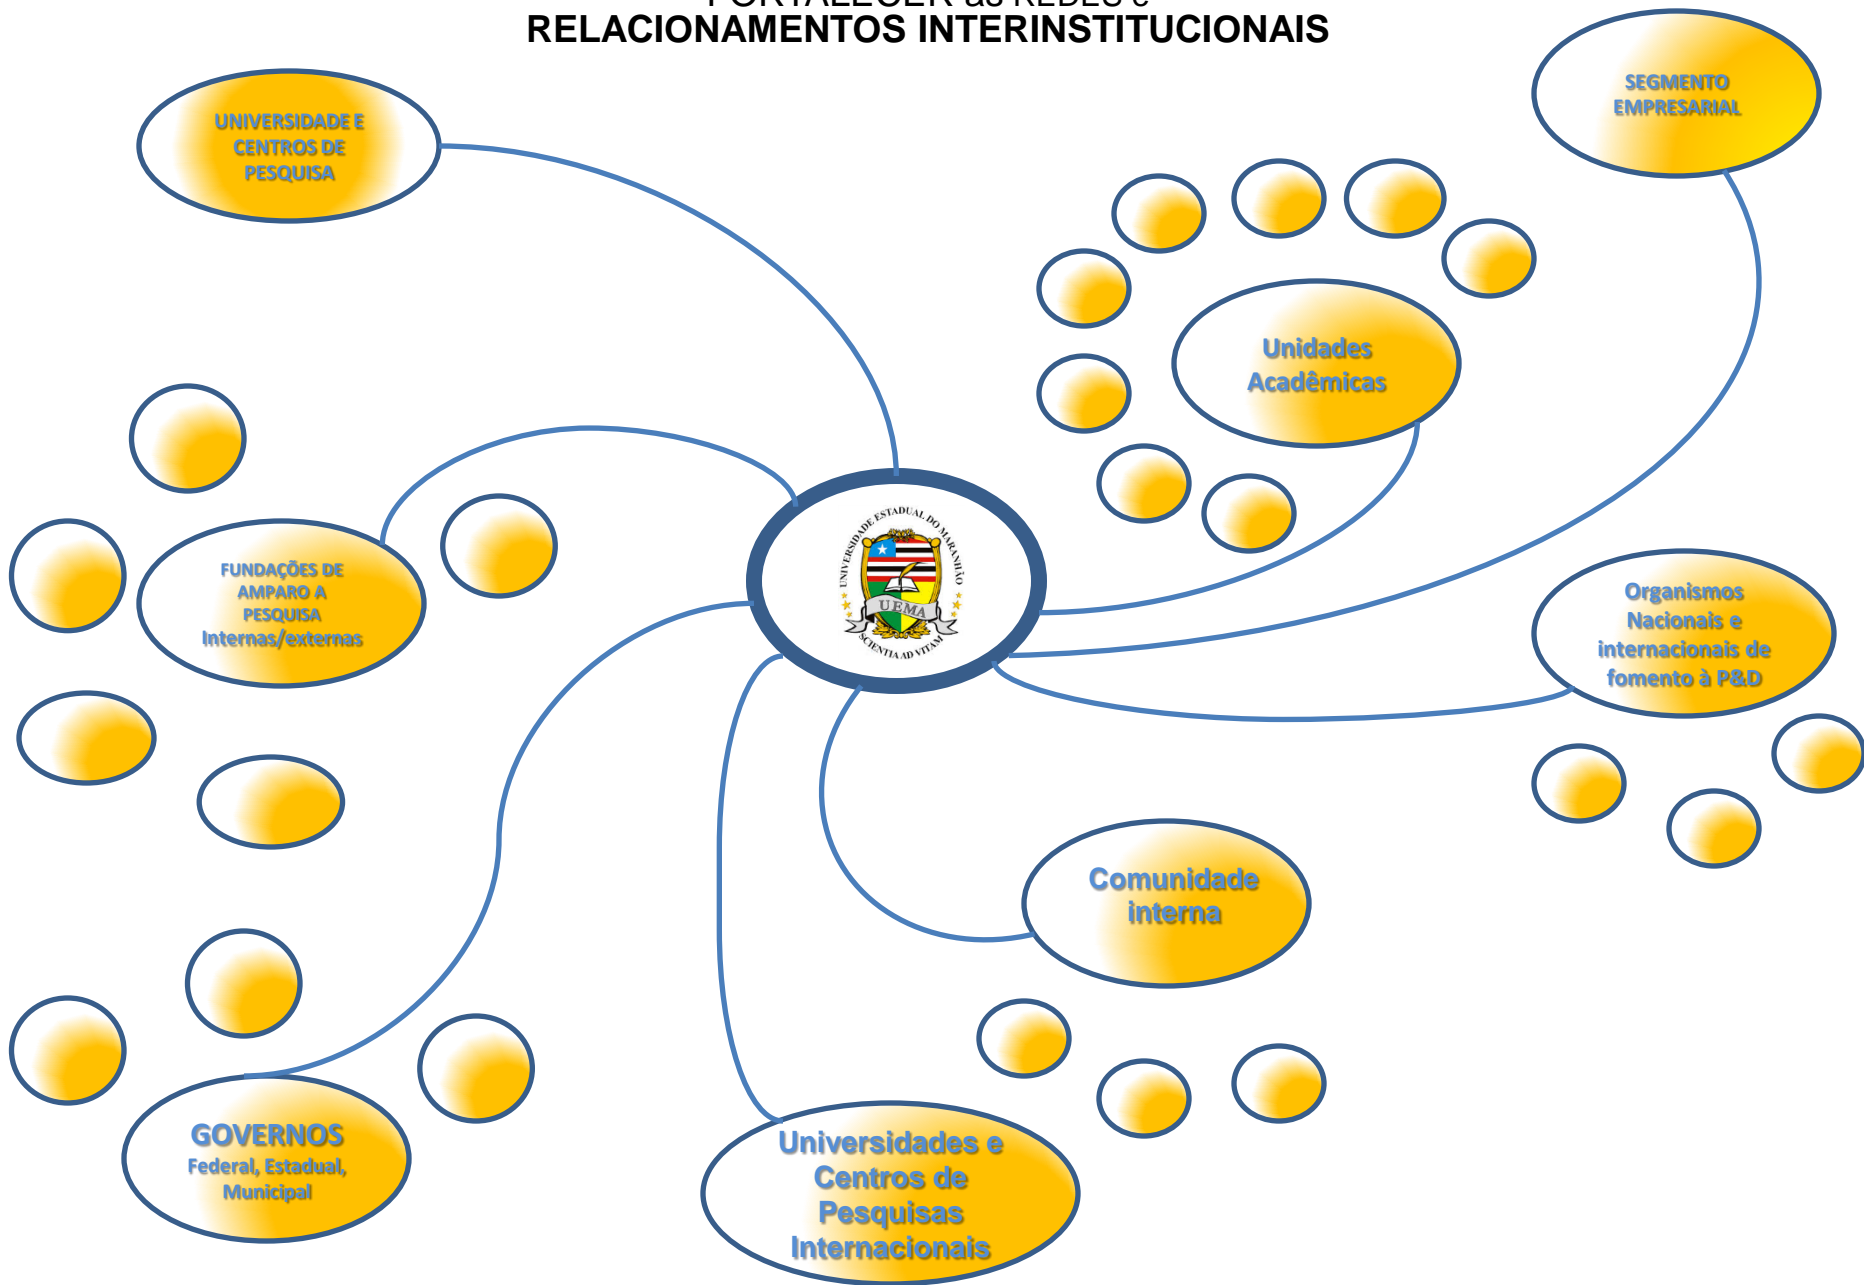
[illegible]
RELACIONAMENTOS INTERINSTITUCIONAIS

UNIVERSIDADE E CENTROS DE PESQUISA

SEGMENTO EMPRESARIAL

Unidades Acadêmicas

FUNDAÇÕES DE AMPARO A PESQUISA Internas/externas

UNIVERSIDADE ESTADUAL DO MARANHÃO
UEMA
SCIENTIA AD VITAM

Organismos Nacionais e internacionais de fomento à P&D

Comunidade interna

GOVERNOS
Federal, Estadual, Municipal

Universidades e Centros de Pesquisas Internacionais